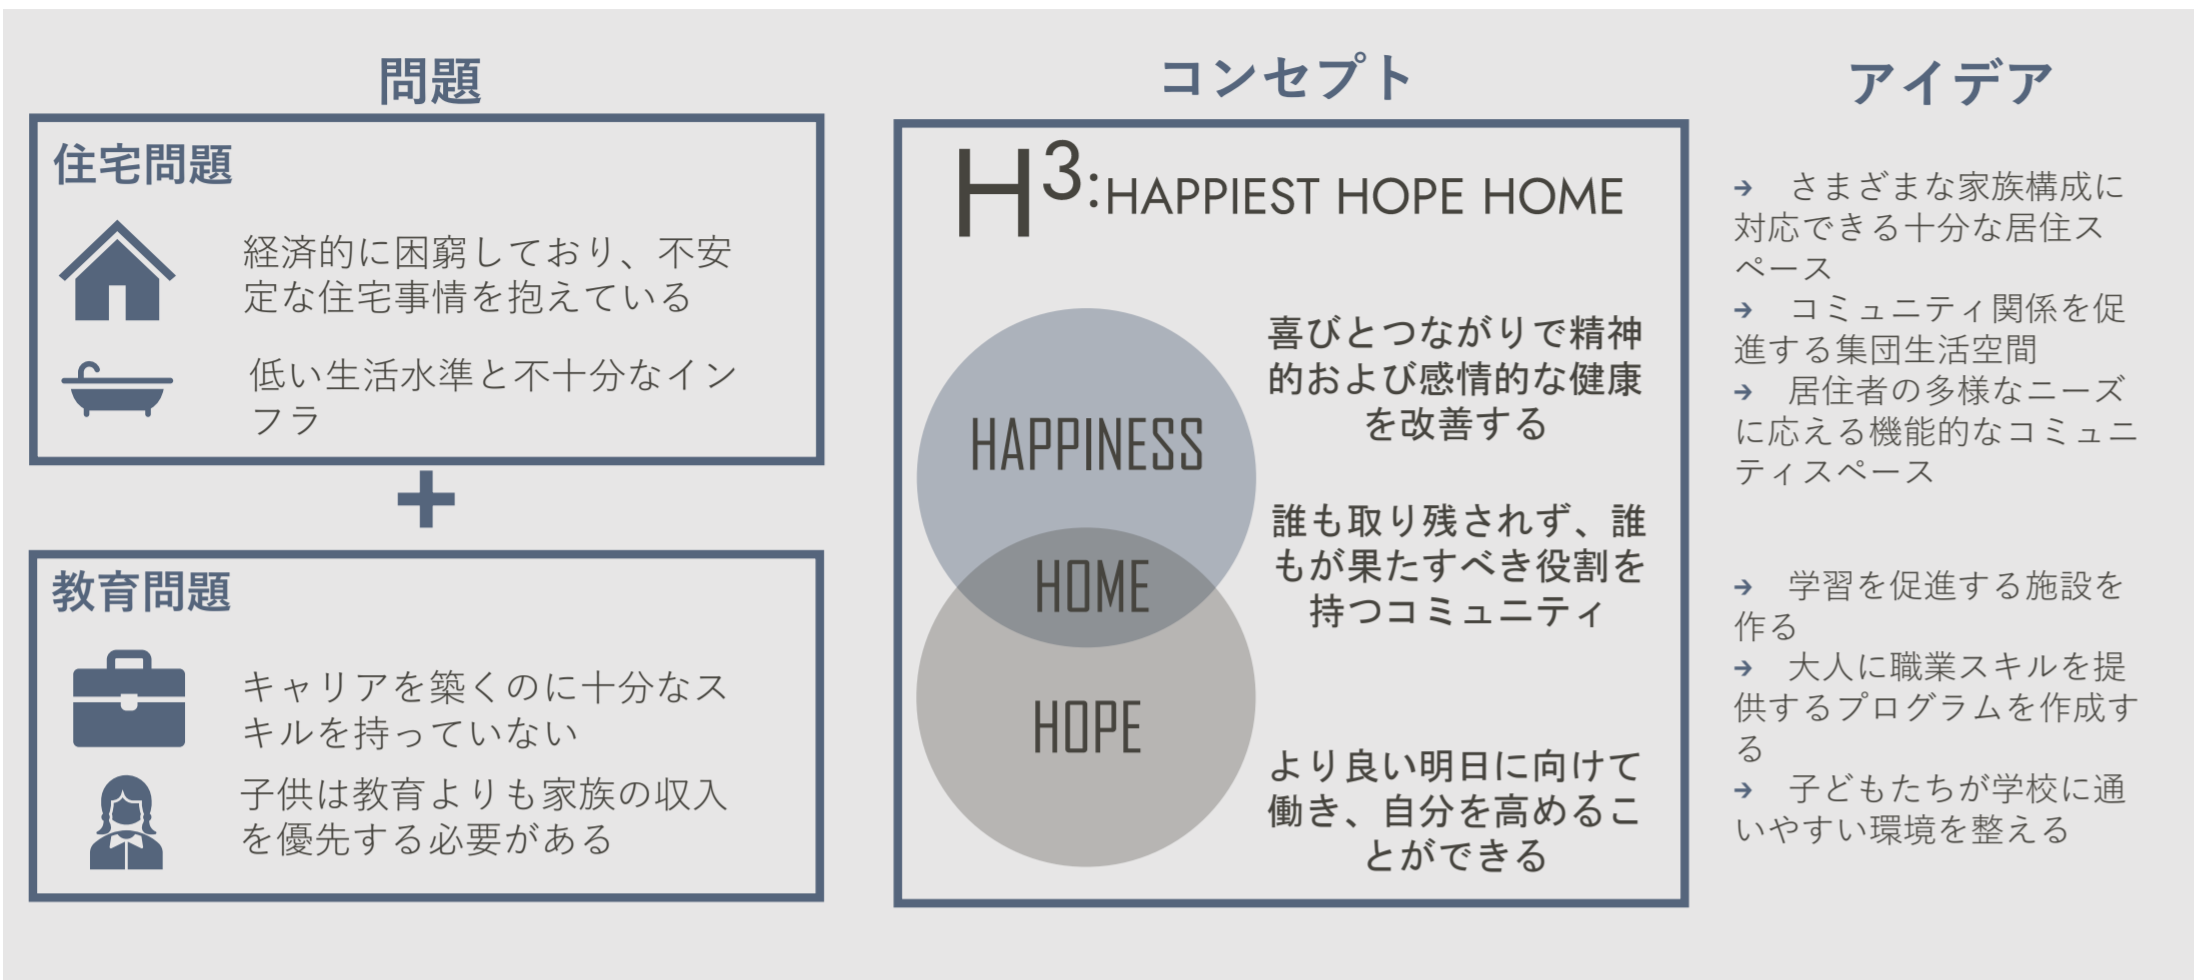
問題

住宅問題

経済的に困窮しており、不安定な住宅事情を抱えている

低い生活水準と不十分なインフラ

+

教育問題

キャリアを築くのに十分なスキルを持っていない

子供は教育よりも家族の収入を優先する必要がある

コンセプト

$H^3$:HAPPIEST HOPE HOME

HAPPINESS

HOME

HOPE

喜びとつながりで精神的および感情的な健康を改善する

誰も取り残されず、誰もが果たすべき役割を持つコミュニティ

より良い明日に向けて働き、自分を高めることができる

アイデア

→ さまざまな家族構成に対応できる十分な居住スペース
→ コミュニティ関係を促進する集団生活空間
→ 居住者の多様なニーズに応える機能的なコミュニティスペース

→ 学習を促進する施設を作る
→ 大人に職業スキルを提供するプログラムを作成する
→ 子どもたちが学校に通いやすい環境を整える